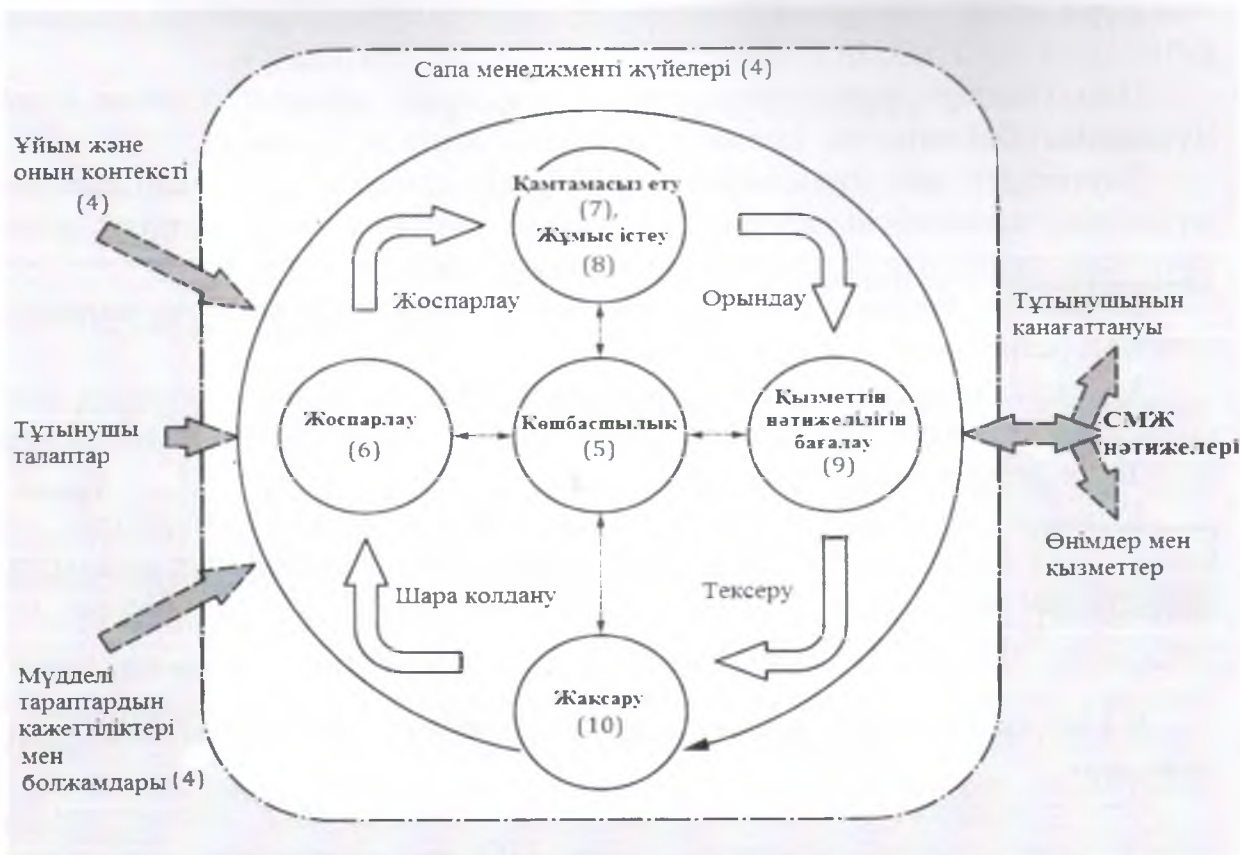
Сапа менеджменті жүйелері (4)

Ұйым және онын контексті (4)

Қамтамасыз ету (7), Жұмыс істеу (8)

Жоспарлау

Орындау

Тұтынушынын канағаттануы

Жоспарлау (6)

Көшбасшылык (5)

Қызметтін нәтижелілігін бағалау (9)

Тұтынушы талаптар

СМЖ нәтижелері

Өнімдер мен кызметтер

Шара колдану

Тексеру

Жаксару (10)

Мүдделі тараптардын кажеттіліктері мен болжамдары (4)